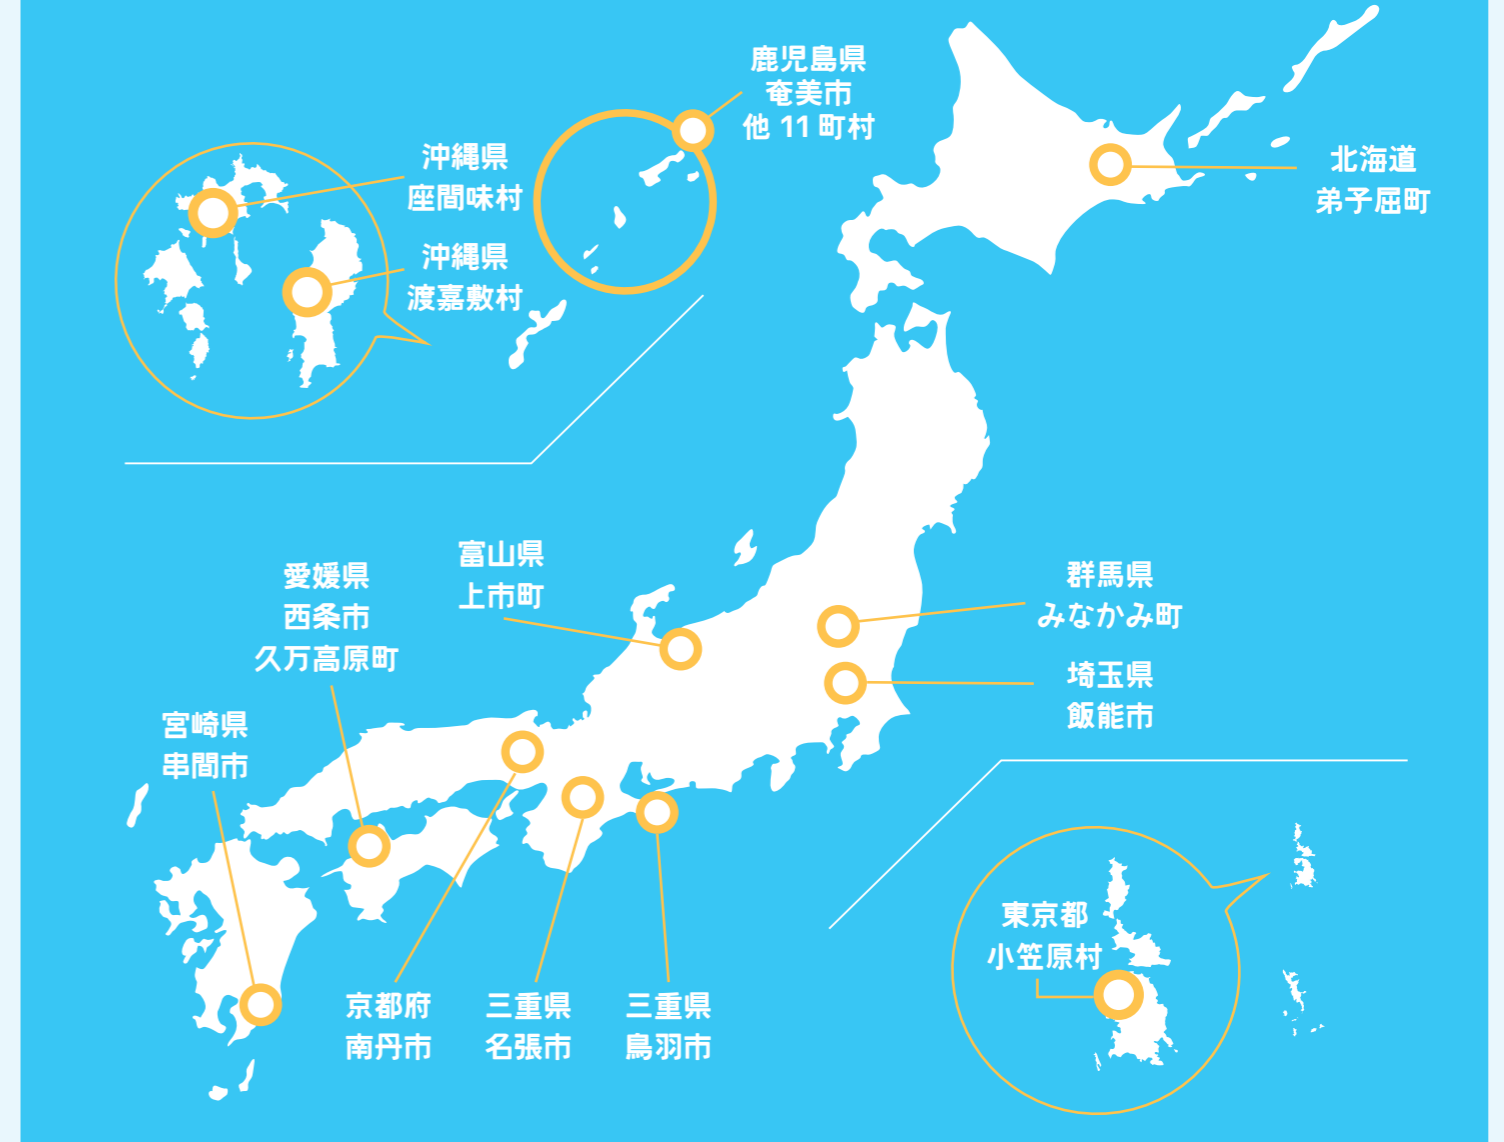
鹿児島県
奄美市
他 11 町村

沖縄県
座間味村

沖縄県
渡嘉敷村

北海道
弟子屈町

富山県
上市町

愛媛県
西条市
久万高原町

群馬県
みなかみ町

埼玉県
飯能市

宮崎県
串間市

京都府
南丹市

三重県
名張市

三重県
鳥羽市

東京都
小笠原村